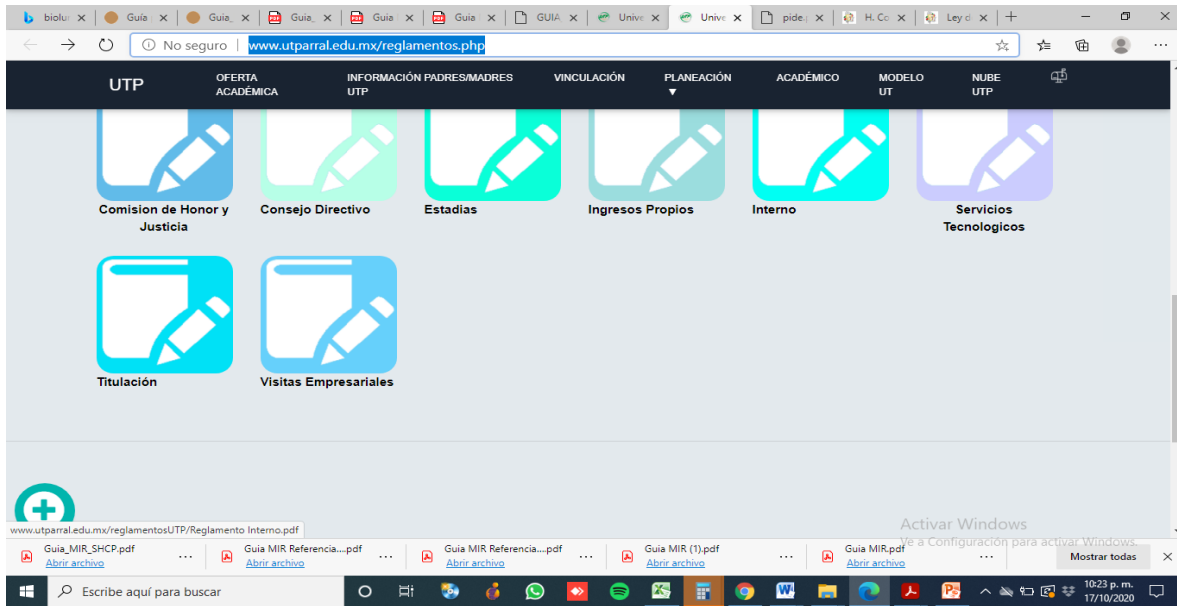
biolu ×  Guía ×  Guía ×  Guia ×  Guia ×  Guia ×  GUIA ×  Unive ×  Unive ×  pide ×  H. Co ×  Ley d ×  +

No seguro | www.utparral.edu.mx/reglamentos.php

UTP  OFERTA ACADÉMICA  INFORMACIÓN PADRES/MADRES UTP  VINCULACIÓN  PLANEACIÓN ▼  ACADÉMICO  MODELO UT  NUBE UTP

Comision de Honor y Justicia  Consejo Directivo  Estadias  Ingresos Propios  Interno  Servicios Tecnologicos

Titulación  Visitas Empresariales

www.utparral.edu.mx/reglamentosUTP/Reglamento Interno.pdf

Activar Windows
Ve a Configuración para activar Windows.

Guia_MIR_SHCP.pdf Abrir archivo ... Guia MIR Referencia....pdf Abrir archivo ... Guia MIR Referencia....pdf Abrir archivo ... Guia MIR (1).pdf Abrir archivo ... Guia MIR.pdf Abrir archivo ... Mostrar todas ×

Escribe aquí para buscar

10:23 p. m.
17/10/2020